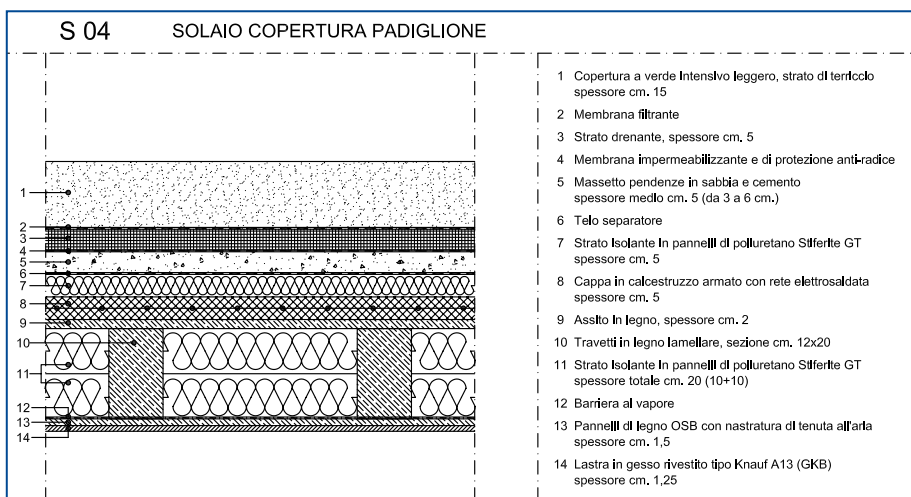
S 04 SOLAIO COPERTURA PADIGLIONE

1
2
3
4
5
6
7
8
9
10
11
12
13
14

1 Copertura a verde intensivo leggero, strato di terriccio spessore cm. 15

2 Membrana filtrante

3 Strato drenante, spessore cm. 5

4 Membrana impermeabilizzante e di protezione anti-radice

5 Massetto pendenze in sabbia e cemento spessore medio cm. 5 (da 3 a 6 cm.)

6 Telo separatore

7 Strato isolante in pannelli di poliuretano Stiferite GT spessore cm. 5

8 Cappa in calcestruzzo armato con rete elettrosaldata spessore cm. 5

9 Assito in legno, spessore cm. 2

10 Travetti in legno lamellare, sezione cm. 12x20

11 Strato isolante in pannelli di poliuretano Stiferite GT spessore totale cm. 20 (10+10)

12 Barriera al vapore

13 Pannelli di legno OSB con nastratura di tenuta all'aria spessore cm. 1,5

14 Lastra in gesso rivestito tipo Knauf A13 (GKB) spessore cm. 1,25